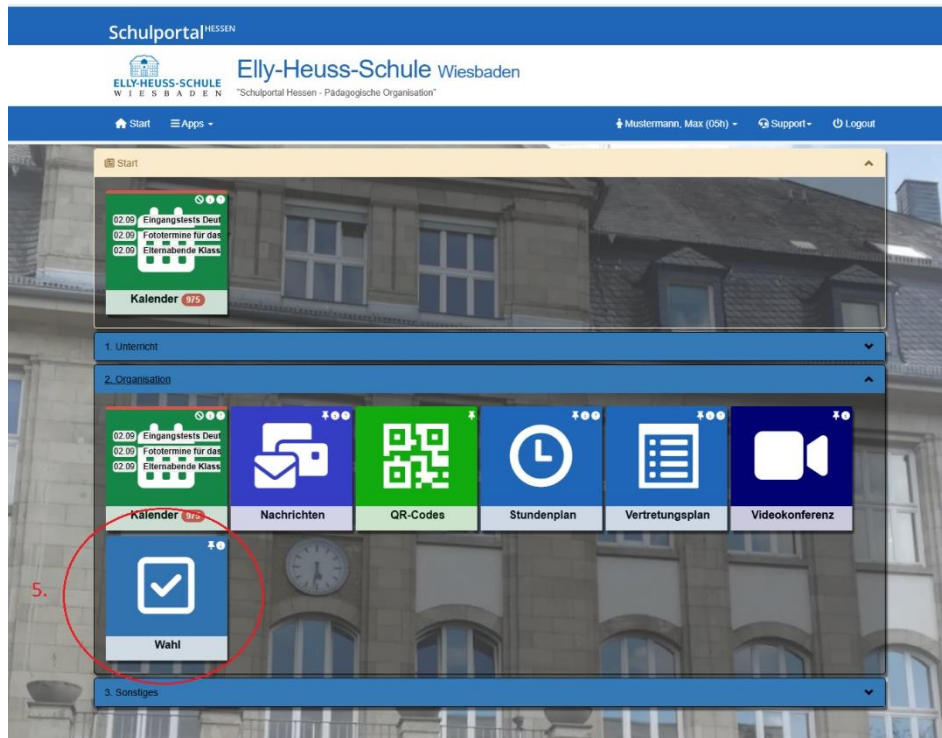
Schulportal^HESSEN

ELLY-HEUSS-SCHULE WIESBADEN

Elly-Heuss-Schule Wiesbaden
"Schulportal Hessen - Pädagogische Organisation"

Start ≡Apps ▾
Mustermann, Max (05h) ▾ Support ▾ Logout

Start

02.09 Eingangstests Deut
02.09 Fototermine für das
02.09 Elternabende Klass
Kalender 975

1. Unterricht

2. Organisation

02.09 Eingangstests Deut
02.09 Fototermine für das
02.09 Elternabende Klass
Kalender 975

Nachrichten

QR-Codes

Stundenplan

Vertretungsplan

Videokonferenz

5.

Wahl

3. Sonstiges